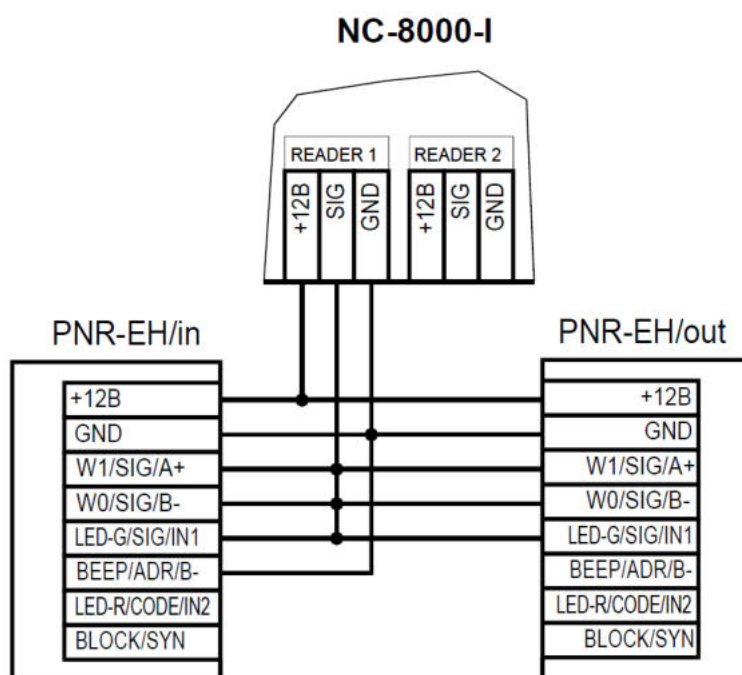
NC-8000-I

READER 1
+12B
SIG
GND

READER 2
+12B
SIG
GND

PNR-EH/in
+12B
GND
W1/SIG/A+
W0/SIG/B-
LED-G/SIG/IN1
BEEP/ADR/B-
LED-R/CODE/IN2
BLOCK/SYN

PNR-EH/out
+12B
GND
W1/SIG/A+
W0/SIG/B-
LED-G/SIG/IN1
BEEP/ADR/B-
LED-R/CODE/IN2
BLOCK/SYN